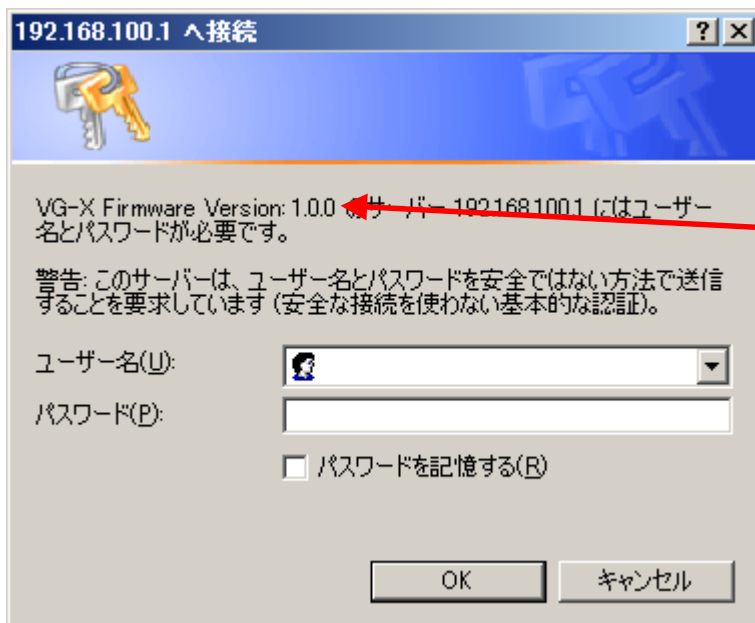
192.168.100.1 へ接続

? X

VG-X Firmware Version: 1.0.0 のサーバー 192.168.100.1 にはユーザー名とパスワードが必要です。

警告: このサーバーは、ユーザー名とパスワードを安全ではない方法で送信することを要求しています (安全な接続を使わない基本的な認証)。

ユーザー名(U):

パスワード(P):

パスワードを記憶する(R)

OK

キャンセル